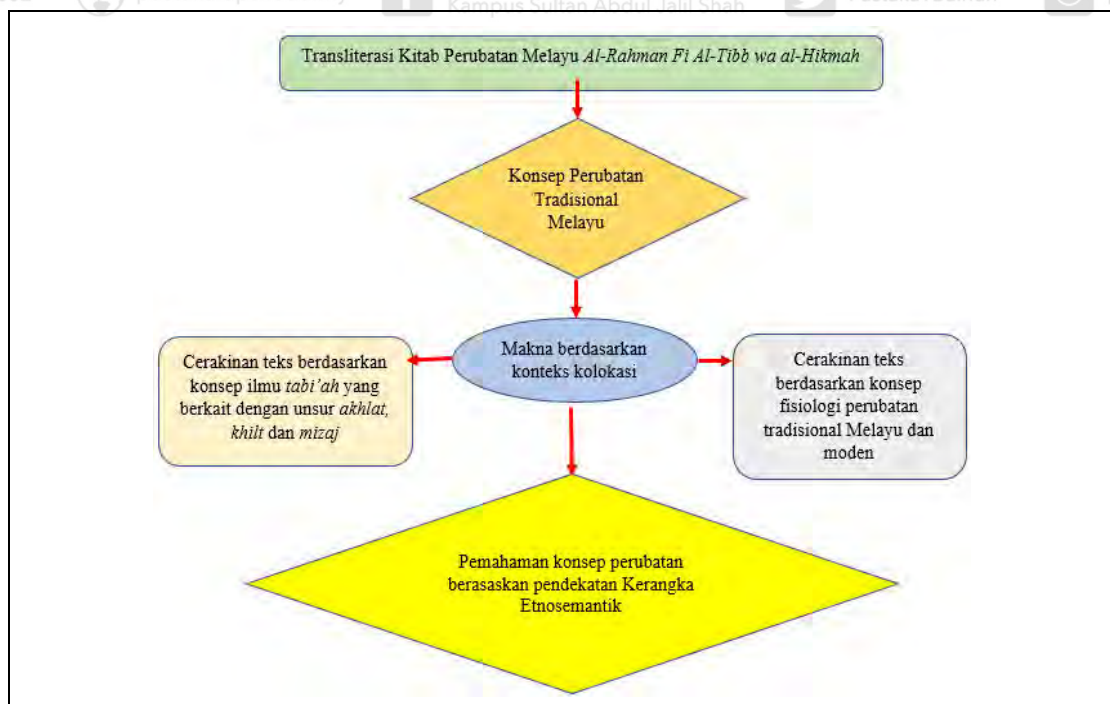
Kampus Sultan Abdul Jalil Shah

Transliterasi Kitab Perubatan Melayu Al-Rahman Fi Al-Tibb wa al-Hikmah

Konsep Perubatan Tradisional Melayu

Cerakinan teks berdasarkan konsep ilmu tabi'ah yang berkait dengan unsur akhlat, khilt dan mizaj

Makna berdasarkan konteks kolokasi

Cerakinan teks berdasarkan konsep fisiologi perubatan tradisional Melayu dan moden

Pemahaman konsep perubatan berasaskan pendekatan Kerangka Etnosemantik